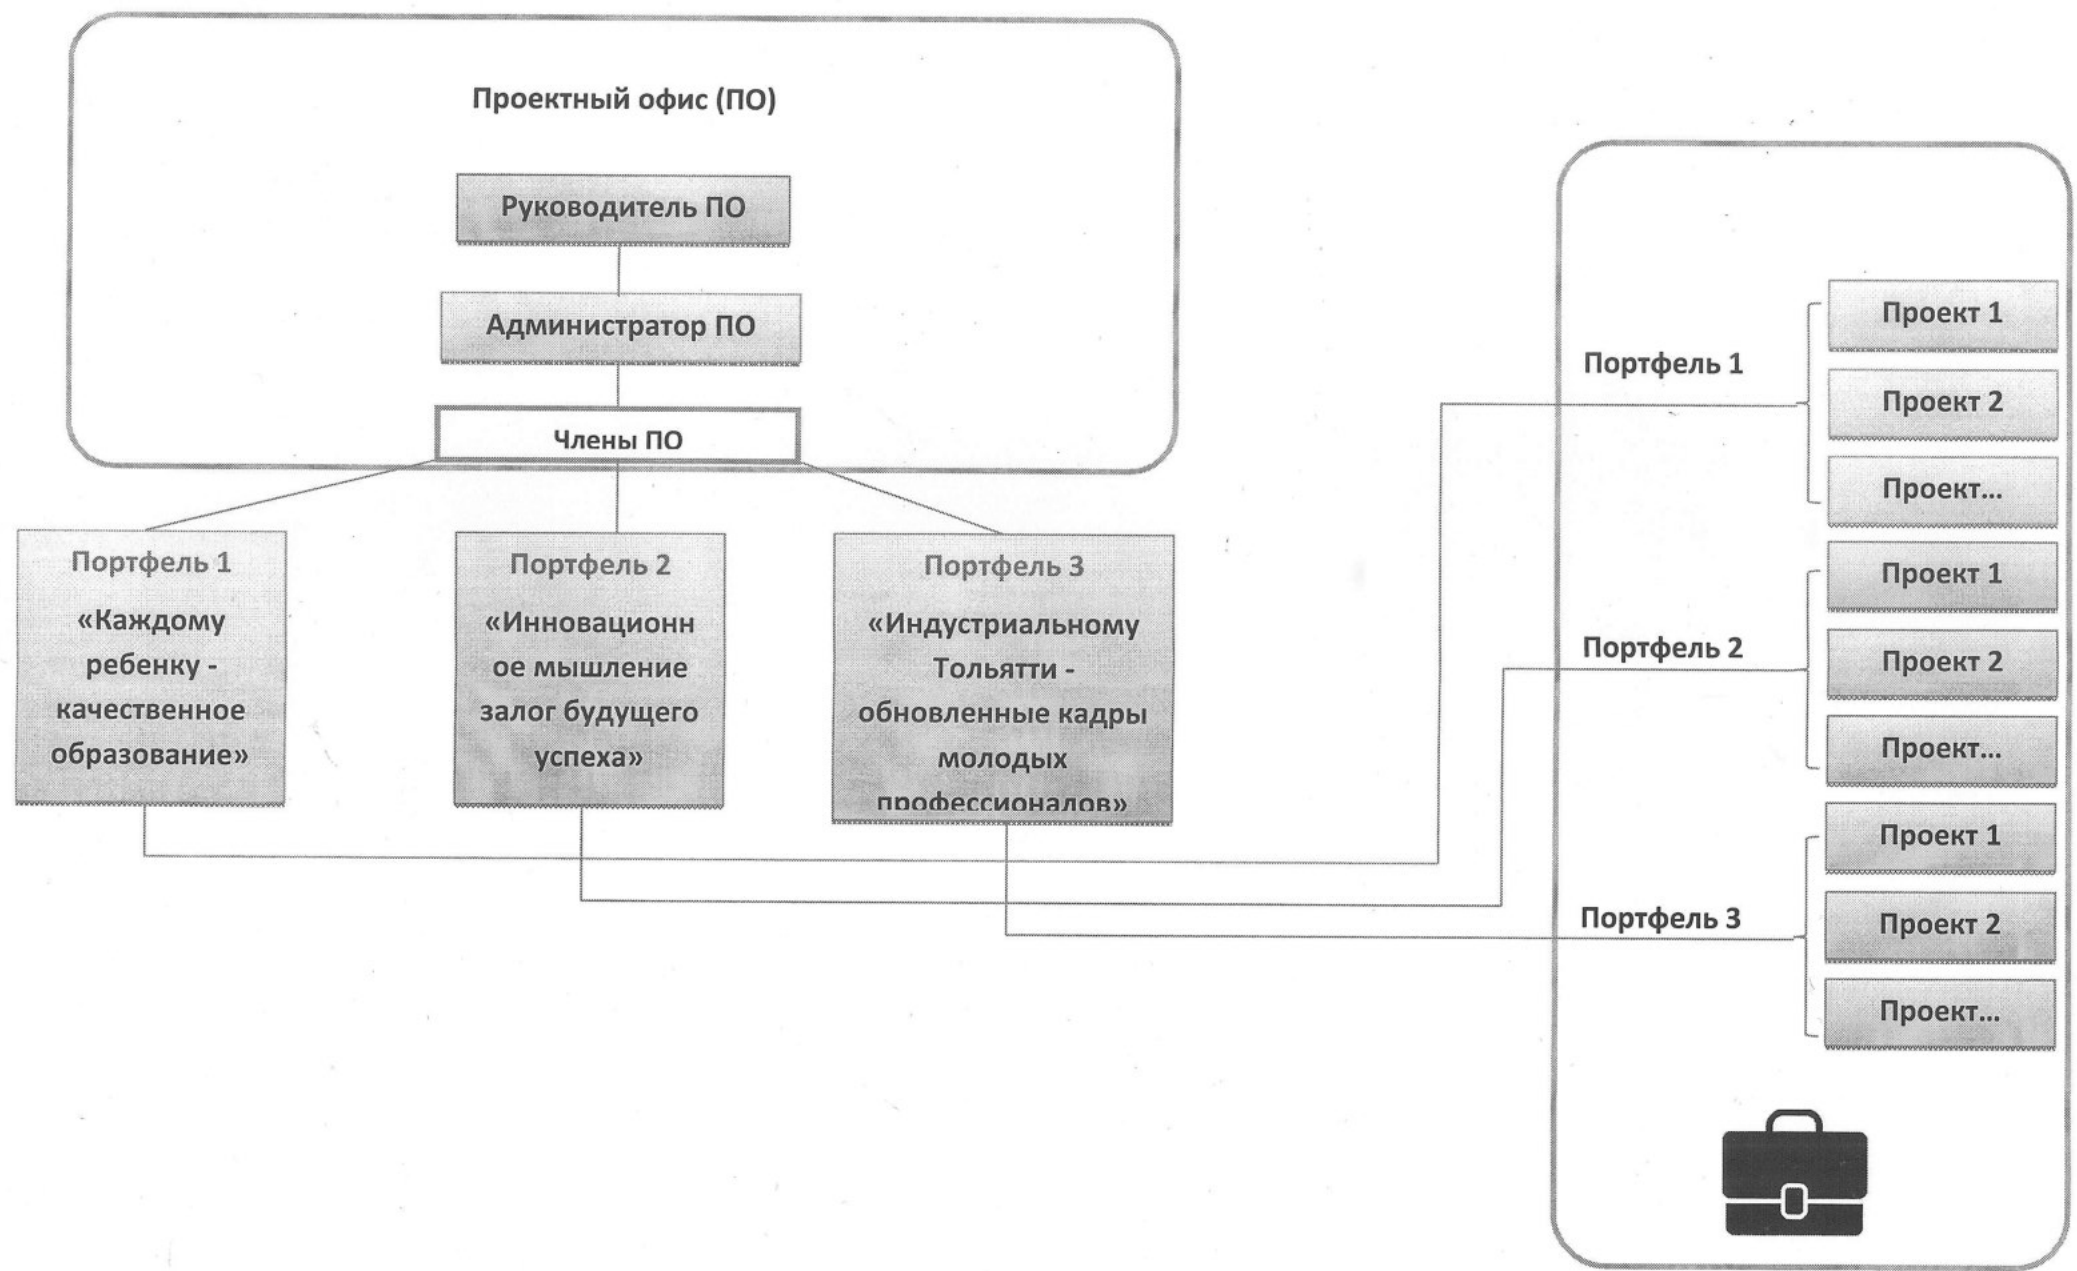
Проектный офис (ПО)

Руководитель ПО

Администратор ПО

Члены ПО

Портфель 1
«Каждому ребенку - качественное образование»

Портфель 2
«Инновационное мышление залог будущего успеха»

Портфель 3
«Индустриальному Тольятти - обновленные кадры молодых профессионалов»

Портфель 1
Проект 1
Проект 2
Проект...

Портфель 2
Проект 1
Проект 2
Проект...

Портфель 3
Проект 1
Проект 2
Проект...